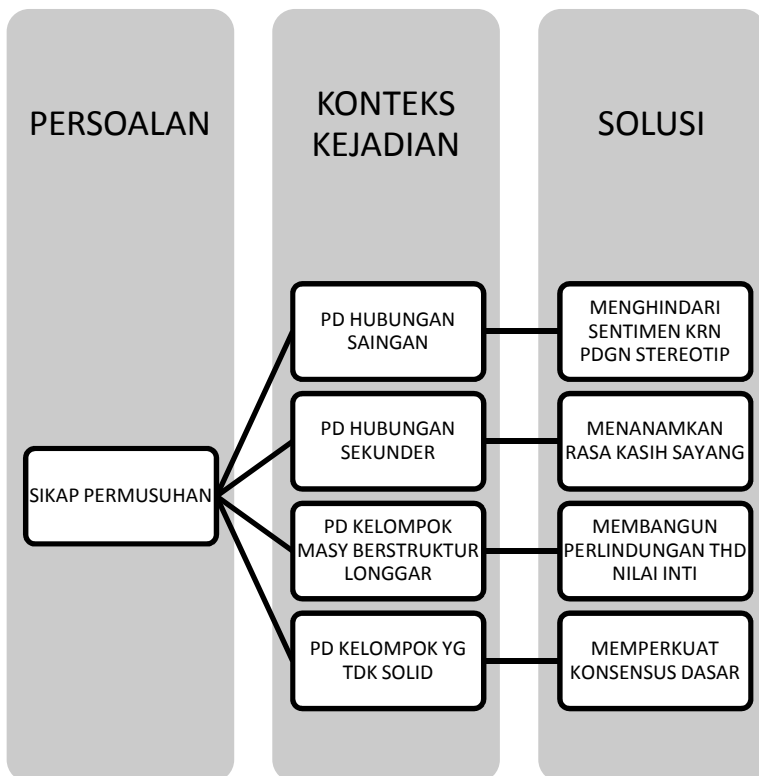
PERSOALAN

KONTEKS KEJADIAN

SOLUSI

SIKAP PERMUSUHAN

PD HUBUNGAN SAINGAN

MENGHINDARI SENTIMEN KRN PDGN STEREOTIP

PD HUBUNGAN SEKUNDER

MENANAMKAN RASA KASIH SAYANG

PD KELOMPOK MASY BERSTRUKTUR LONGGAR

MEMBANGUN PERLINDUNGAN THD NILAI INTI

PD KELOMPOK YG TDK SOLID

MEMPERKUAT KONSENSUS DASAR